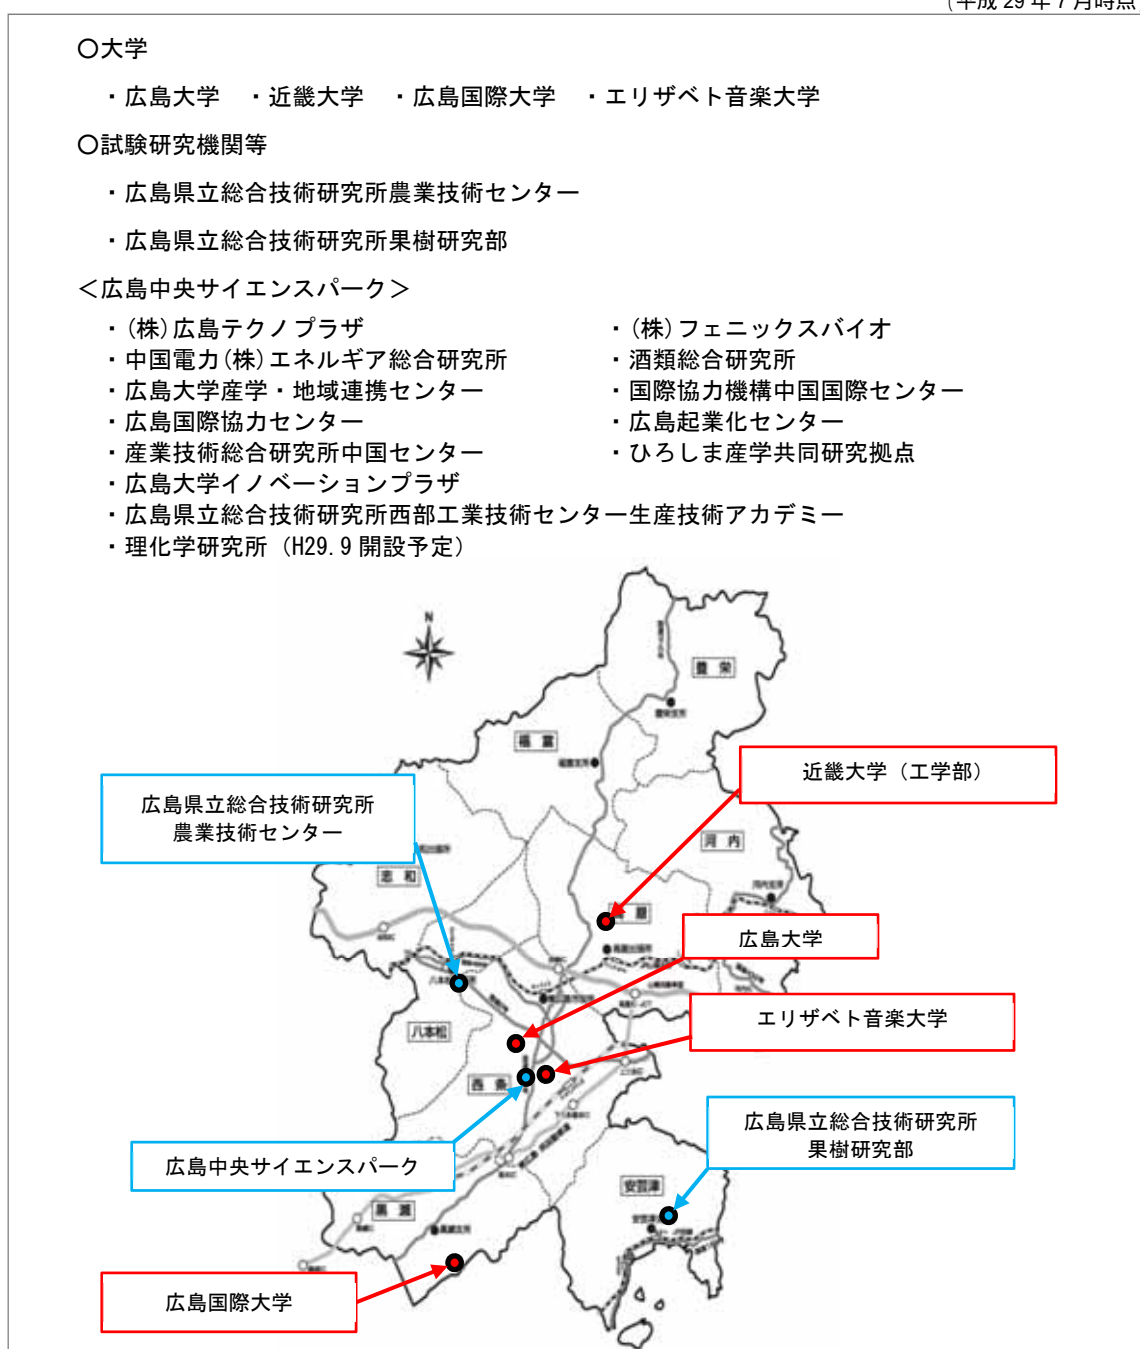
（平成 29 年 7 月時点

○大学

・広島大学　・近畿大学　・広島国際大学　・エリザベト音楽大学

○試験研究機関等

・広島県立総合技術研究所農業技術センター

・広島県立総合技術研究所果樹研究部

＜広島中央サイエンスパーク＞

・(株)広島テクノプラザ
・中国電力(株)エネルギア総合研究所
・広島大学産学・地域連携センター
・広島国際協力センター
・産業技術総合研究所中国センター
・広島大学イノベーションプラザ
・広島県立総合技術研究所西部工業技術センター生産技術アカデミー
・理化学研究所（H29.9 開設予定）

・(株)フェニックスバイオ
・酒類総合研究所
・国際協力機構中国国際センター
・広島起業化センター
・ひろしま産学共同研究拠点

N

豊栄

福富

河内

志和

八本松

西条

黒瀬

安芸津

広島県立総合技術研究所
農業技術センター

近畿大学（工学部）

広島大学

エリザベト音楽大学

広島県立総合技術研究所
果樹研究部

広島中央サイエンスパーク

広島国際大学